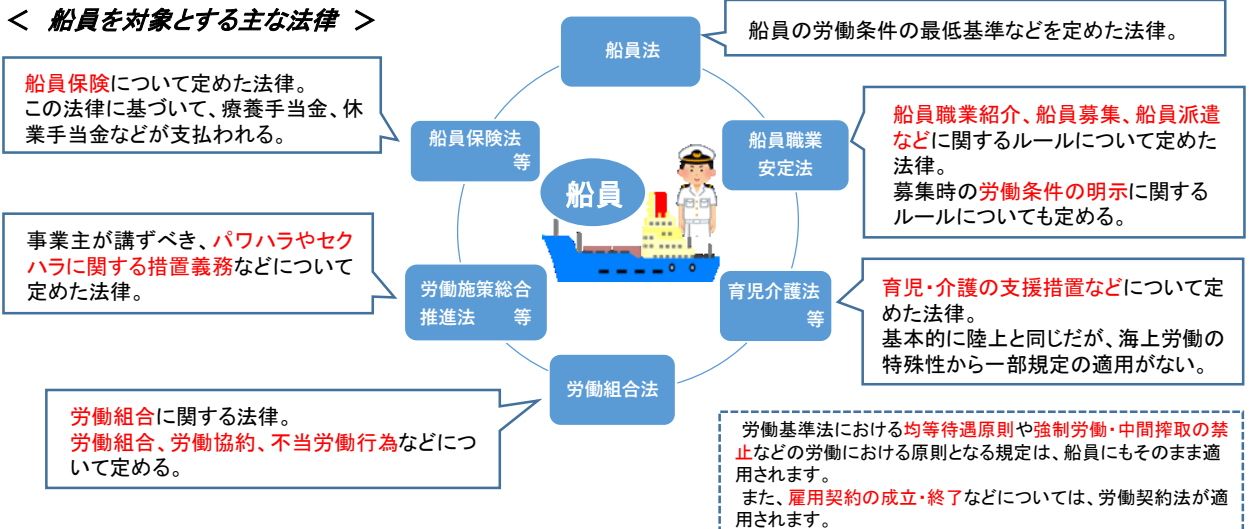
＜ 船員を対象とする主な法律 ＞

船員保険について定めた法律。
この法律に基づいて、療養手当金、休業手当金などが支払われる。

船員保険法
等

船員法

船員の労働条件の最低基準などを定めた法律。

船員職業
安定法

船員職業紹介、船員募集、船員派遣などに関するルールについて定めた法律。
募集時の労働条件の明示に関するルールについても定める。

船員

事業主が講ずべき、パワハラやセクハラに関する措置義務などについて定めた法律。

労働施策総合
推進法　　等

育児介護法
等

育児・介護の支援措置などについて定めた法律。
基本的に陸上と同じだが、海上労働の特殊性から一部規定の適用がない。

労働組合法

労働組合に関する法律。
労働組合、労働協約、不当労働行為などについて定める。

労働基準法における均等待遇原則や強制労働・中間搾取の禁止などの労働における原則となる規定は、船員にもそのまま適用されます。
また、雇用契約の成立・終了などについては、労働契約法が適用されます。